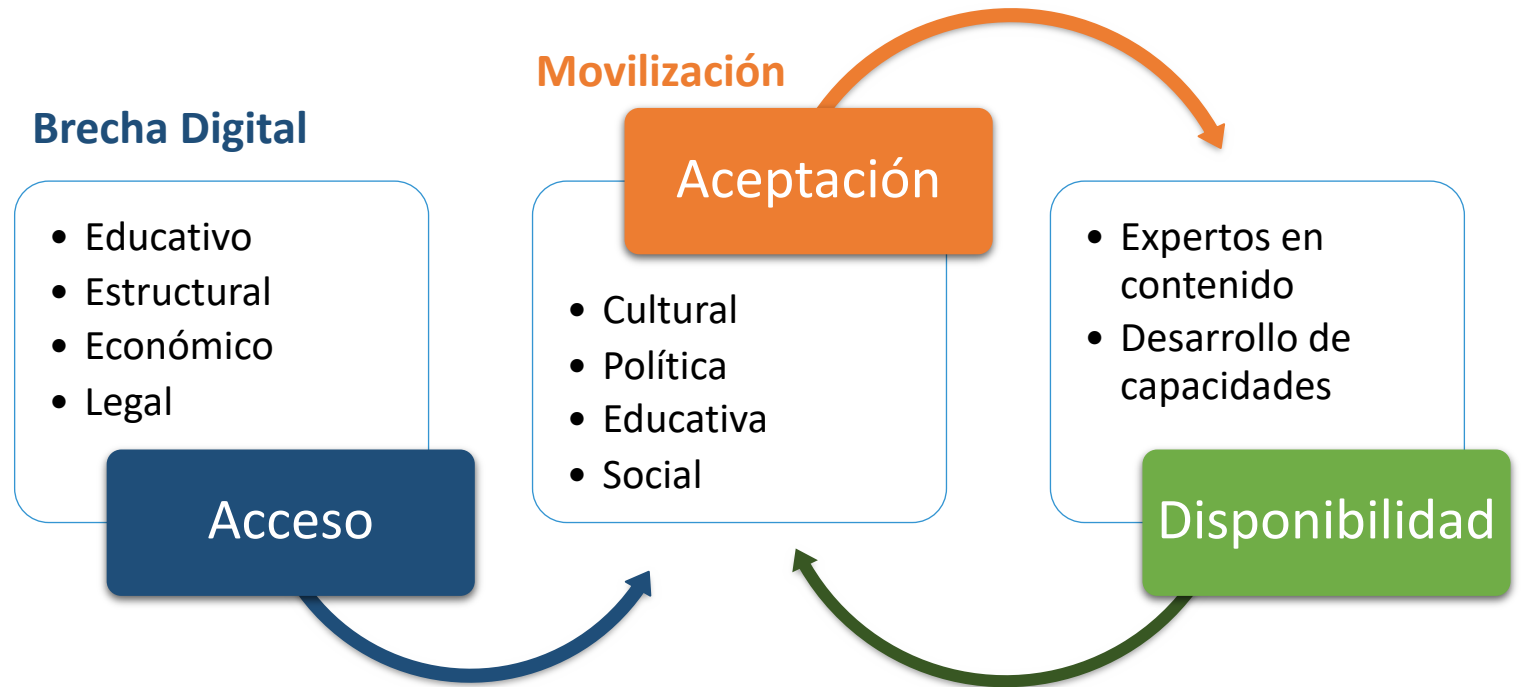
Brecha Digital

- Educativo
- Estructural
- Económico
- Legal

Acceso

Movilización

Aceptación

- Cultural
- Política
- Educativa
- Social

- Expertos en contenido
- Desarrollo de capacidades

Disponibilidad